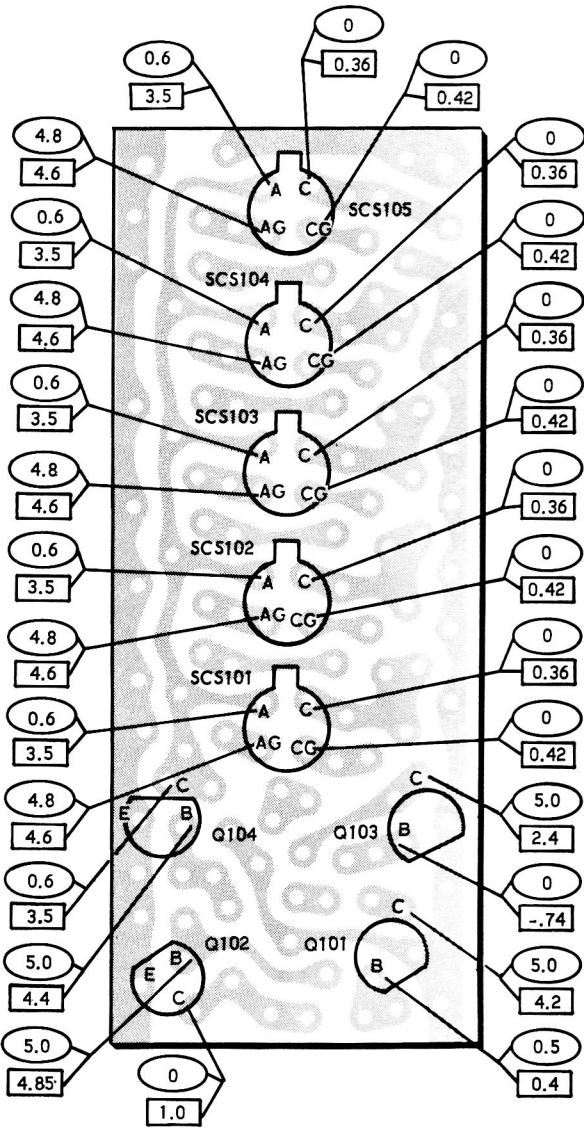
0.6
3.5
0
0.36
0
0.42

4.8
4.6
A
C
AG
CG
SCS105
0
0.36

0.6
3.5
SCS104
0
0.42

4.8
4,6
A
C
AG
CG
0
0.36

0.6
3.5
SCS103
0
0.42

4.8
4.6
A
C
AG
CG
0
0.36

0.6
3.5
SCS102
0
0.42

4.8
4.6
A
C
AG
CG
0
0.36

0.6
3.5
SCS101
0
0.42

4.8
4.6
A
C
AG
CG

E
C
B
Q104
C
Q103
B
5.0
2.4

0.6
3.5
0
-.74

5.0
4.4
Q102
E
B
C
Q101
C
B
5.0
4.2

5.0
4.85
0.5
0.4

0
1.0